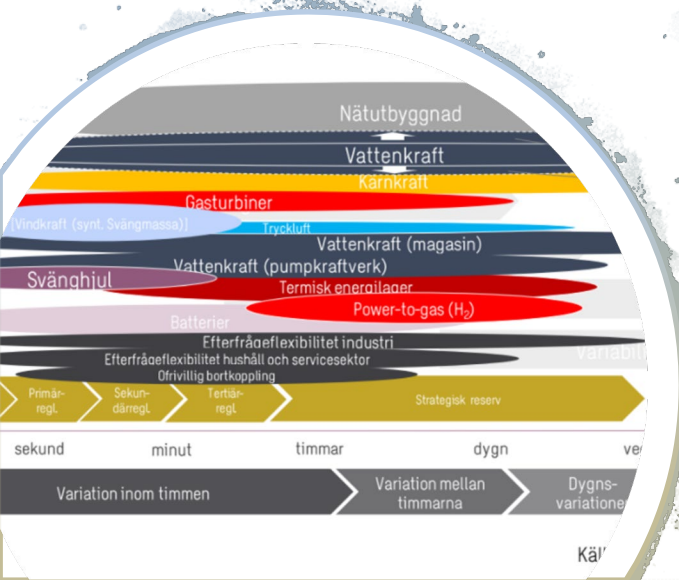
Nätutbyggnad

Vattenkraft

Kärnkraft

Gasturbiner

(Vindkraft (synt. Svängmassa))

Tryckluft

Vattenkraft (magasin)

Svänghjul

Vattenkraft (pumpkraftverk)

Termisk energilager

Power-to-gas ($H_2$)

Batterier

Efterfrågeflexibilitet industri

Efterfrågeflexibilitet hushåll och servicesektor

Variabili

Ofrivillig bortkoppling

Primärregl.

Sekundärregl.

Tertiärregl.

Strategisk reserv

sekund

minut

timmar

dygn

ve

Variation inom timmen

Variation mellan timmarna

Dygnsvariatione

Käll